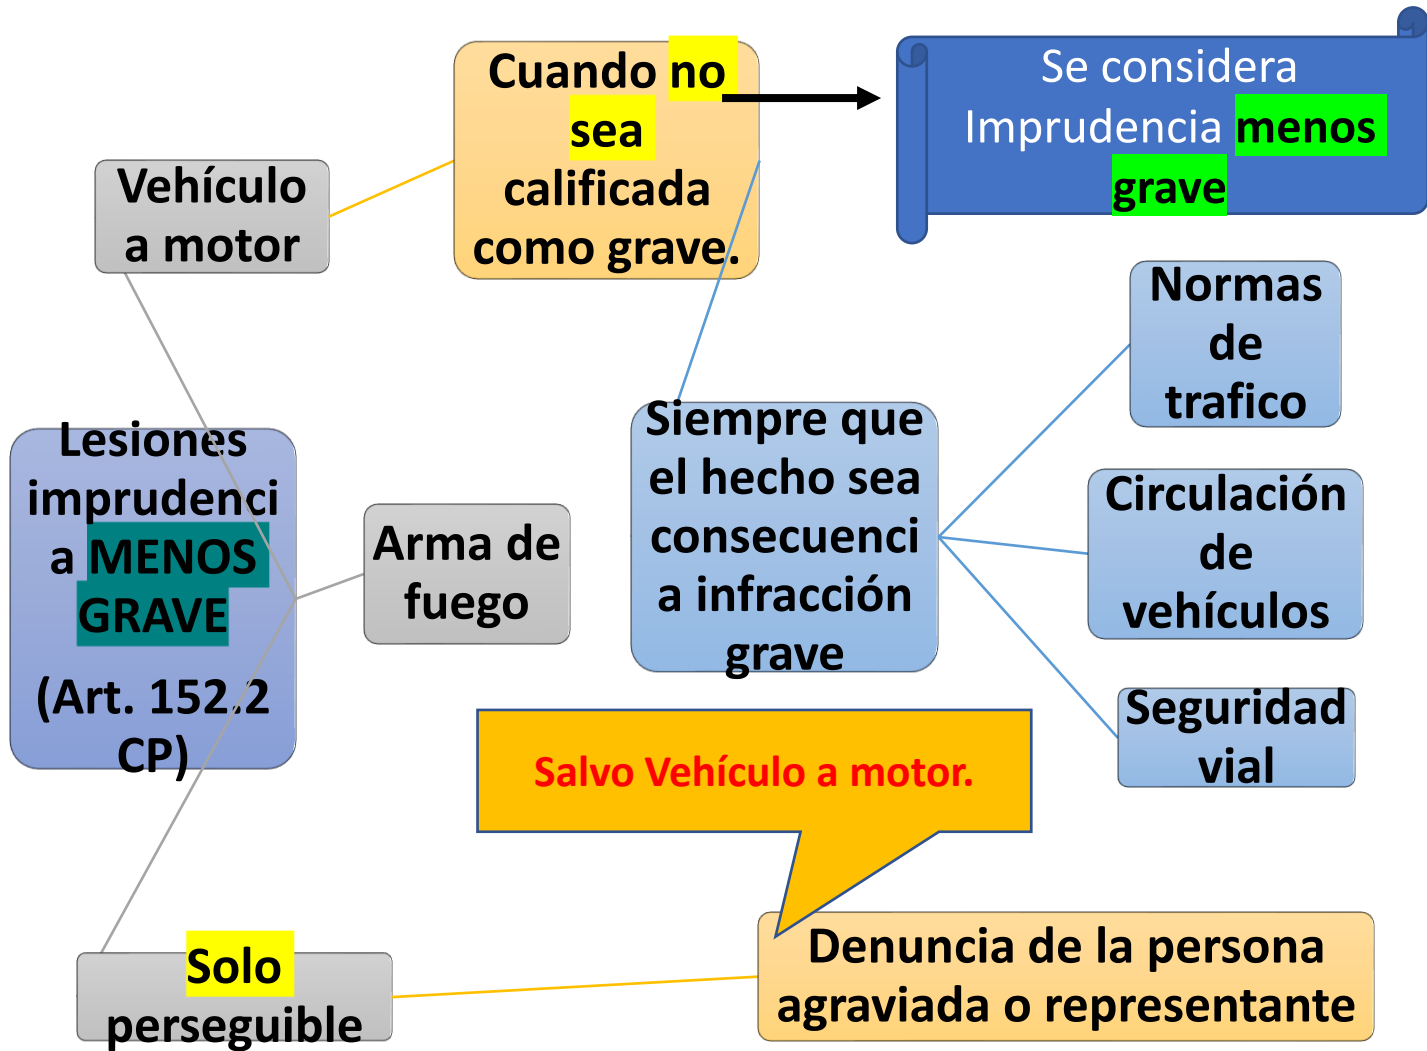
Cuando no sea calificada como grave.

Se considera Imprudencia menos grave

Vehículo a motor

Normas de trafico

Lesiones imprudencia MENOS GRAVE

(Art. 152.2 CP)

Arma de fuego

Siempre que el hecho sea consecuencia infracción grave

Circulación de vehículos

Seguridad vial

Salvo Vehículo a motor.

Solo perseguible

Denuncia de la persona agraviada o representante